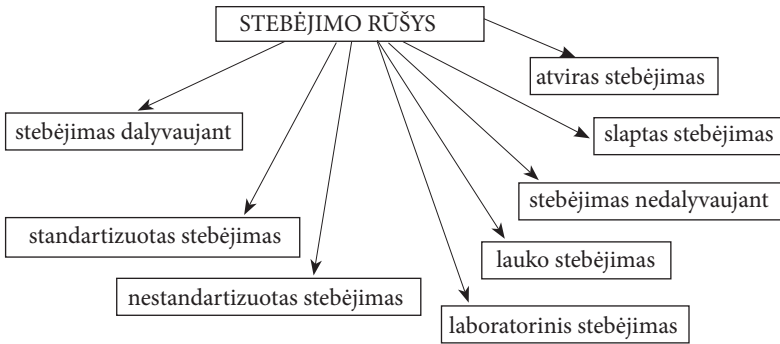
STEBĖJIMO RŪŠYS

atviras stebėjimas

stebėjimas dalyvaujant

slaptas stebėjimas

stebėjimas nedalyvaujant

standartizuotas stebėjimas

lauko stebėjimas

nestandartizuotas stebėjimas

laboratorinis stebėjimas